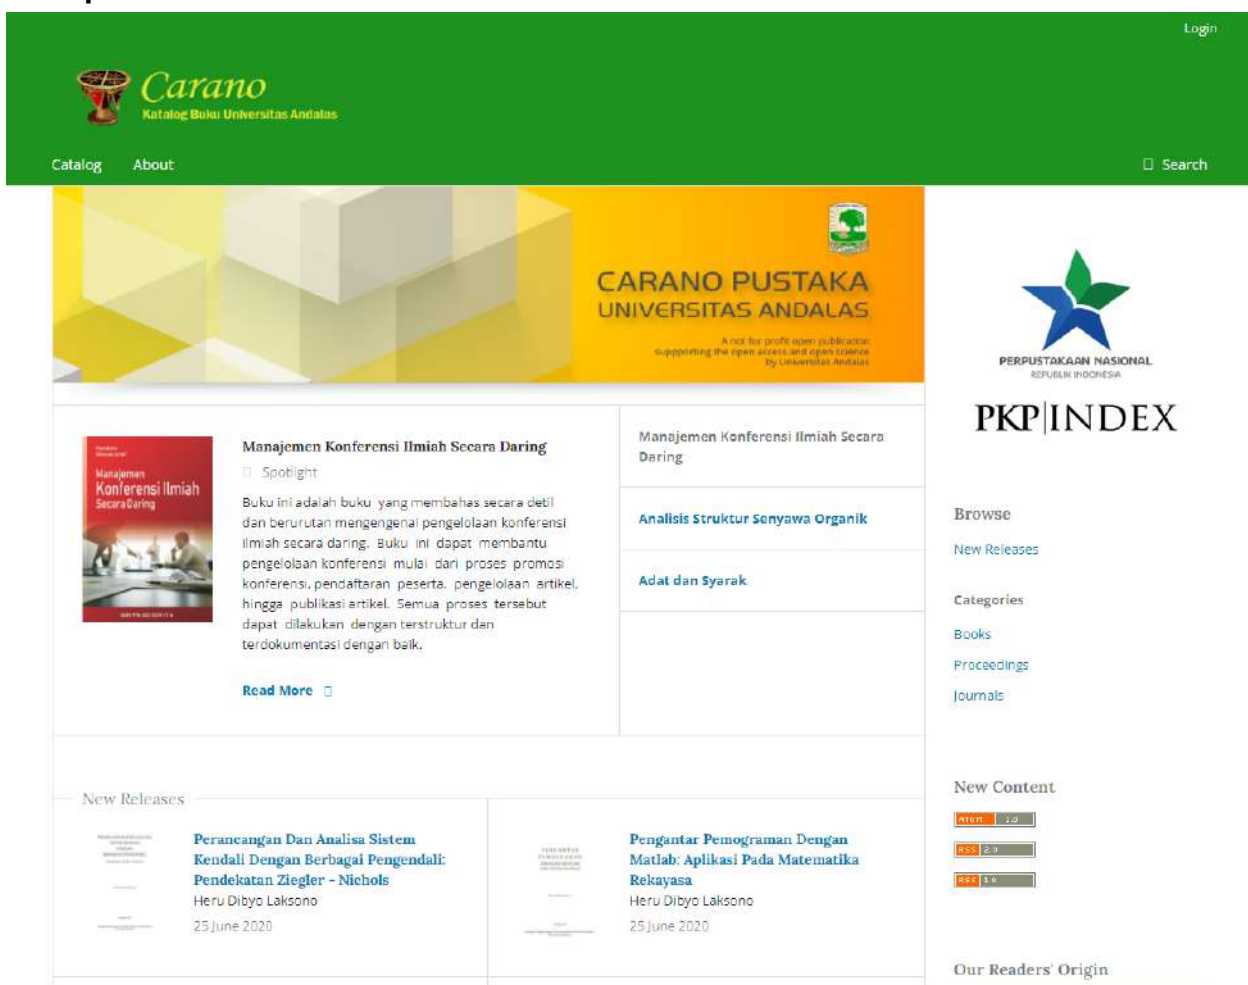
Login

Carano
Katalog Buku Universitas Andalas

Catalog About Search

CARANO PUSTAKA
UNIVERSITAS ANDALAS
A not for profit open publication supporting the open access and open science by Universitas Andalas

PERPUSTAKAAN NASIONAL
REPUBLIK INDONESIA

PKP|INDEX

Manajemen Konferensi Ilmiah Secara Daring

Manajemen Konferensi Ilmiah Secara Daring
Spotlight
Buku ini adalah buku yang membahas secara detil dan berurutan mengengenai pengelolaan konferensi ilmiah secara daring. Buku ini dapat membantu pengelolaan konferensi mulai dari proses promosi konferensi, pendaftaran peserta, pengelolaan artikel, hingga publikasi artikel. Semua proses tersebut dapat dilakukan dengan terstruktur dan terdokumentasi dengan baik.

Read More

Manajemen Konferensi Ilmiah Secara Daring

Analisis Struktur Senyawa Organik

Adat dan Syarak

Browse
New Releases

Categories
Books
Proceedings
Journals

New Releases

Perancangan Dan Analisa Sistem Kendali Dengan Berbagai Pengendali: Pendekatan Ziegler - Nichols
Heru Dibyo Laksono
25 June 2020

Pengantar Pemograman Dengan Matlab: Aplikasi Pada Matematika Rekayasa
Heru Dibyo Laksono
25 June 2020

New Content
ATOM 1.0
RSS 2.0
RSS 1.0

Our Readers' Origin